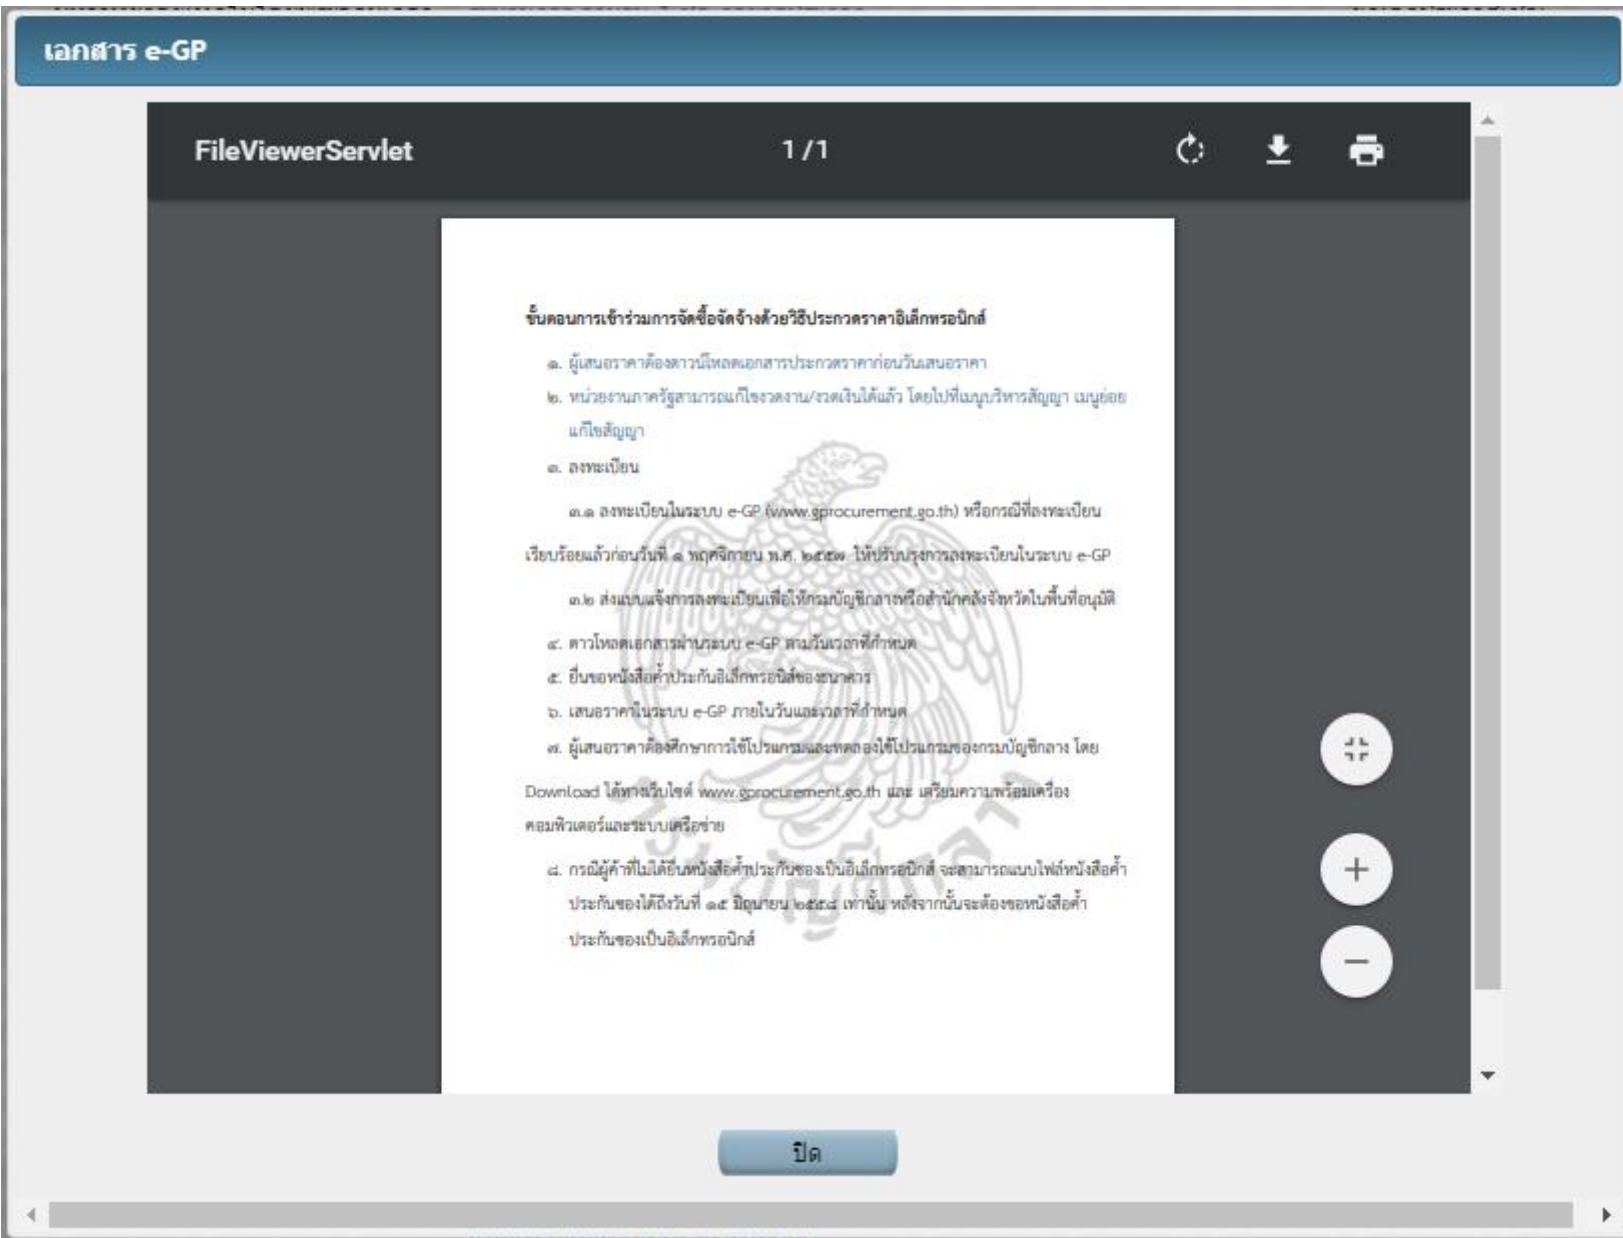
เอกสาร e-GP

FileViewerServlet

1 / 1

ขั้นตอนการเข้าร่วมการจัดซื้อจัดจ้างด้วยวิธีประกวดราคาอิเล็กทรอนิกส์

๑. ผู้เสนอราคาต้องดาวน์โหลดเอกสารประกวดราคาก่อนวันเสนอราคา

๒. หน่วยงานภาครัฐสามารถแก้ไขงวดงาน/งวดเงินได้แล้ว โดยไปที่เมนูบริหารสัญญา เมนูย่อย แก้ไขสัญญา

๓. ลงทะเบียน

๓.๑ ลงทะเบียนในระบบ e-GP (www.gprocurement.go.th) หรือกรณีที่ลงทะเบียนเรียบร้อยแล้วก่อนวันที่ ๑ พฤศจิกายน พ.ศ. ๒๕๕๗ ให้ปรับปรุงการลงทะเบียนในระบบ e-GP

๓.๒ ส่งแบบแจ้งการลงทะเบียนเพื่อให้กรมบัญชีกลางหรือสำนักคลังจังหวัดในพื้นที่อนุมัติ

๔. ดาวโหลดเอกสารผ่านระบบ e-GP ตามวันเวลาที่กำหนด

๕. ยื่นขอหนังสือค้ำประกันอิเล็กทรอนิกส์ของธนาคาร

๖. เสนอราคาในระบบ e-GP ภายในวันและเวลาที่กำหนด

๗. ผู้เสนอราคาต้องศึกษาการใช้โปรแกรมและทดลองใช้โปรแกรมของกรมบัญชีกลาง โดย Download ได้ทางเว็บไซต์ www.gprocurement.go.th และ เตรียมความพร้อมเครื่องคอมพิวเตอร์และระบบเครือข่าย

๘. กรณีผู้ค้าที่ไม่ได้ยื่นหนังสือค้ำประกันซองเป็นอิเล็กทรอนิกส์ จะสามารถแนบไฟล์หนังสือค้ำประกันซองได้ถึงวันที่ ๑๕ มิถุนายน ๒๕๕๘ เท่านั้น หลังจากนั้นจะต้องขอหนังสือค้ำประกันซองเป็นอิเล็กทรอนิกส์

ปิด